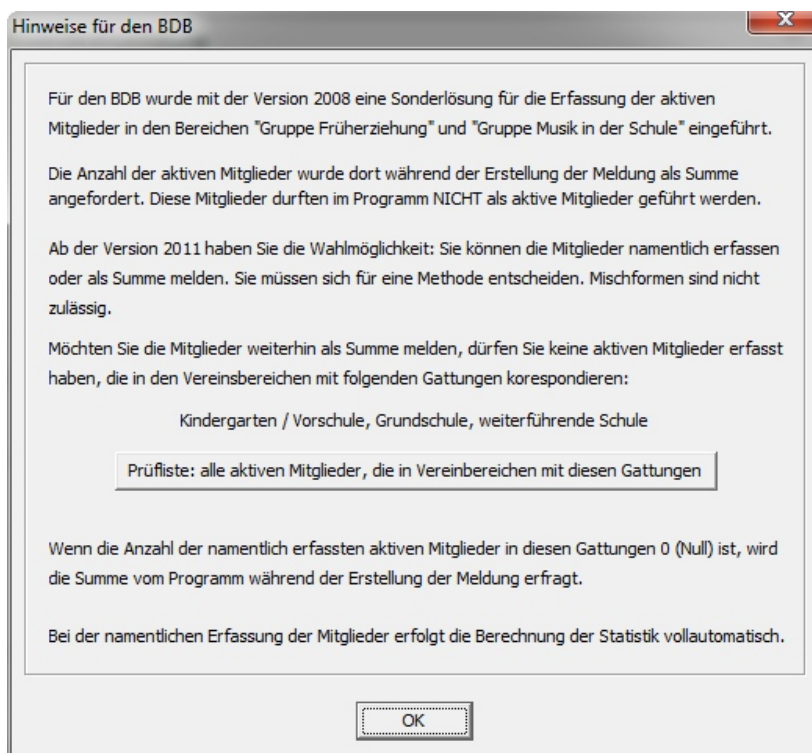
Hinweise für den BDB

Für den BDB wurde mit der Version 2008 eine Sonderlösung für die Erfassung der aktiven Mitglieder in den Bereichen "Gruppe Früherziehung" und "Gruppe Musik in der Schule" eingeführt.

Die Anzahl der aktiven Mitglieder wurde dort während der Erstellung der Meldung als Summe angefordert. Diese Mitglieder durften im Programm NICHT als aktive Mitglieder geführt werden.

Ab der Version 2011 haben Sie die Wahlmöglichkeit: Sie können die Mitglieder namentlich erfassen oder als Summe melden. Sie müssen sich für eine Methode entscheiden. Mischformen sind nicht zulässig.

Möchten Sie die Mitglieder weiterhin als Summe melden, dürfen Sie keine aktiven Mitglieder erfasst haben, die in den Vereinsbereichen mit folgenden Gattungen korespondieren:

Kindergarten / Vorschule, Grundschule, weiterführende Schule

Prüfliste: alle aktiven Mitglieder, die in Vereinbereichen mit diesen Gattungen

Wenn die Anzahl der namentlich erfassten aktiven Mitglieder in diesen Gattungen 0 (Null) ist, wird die Summe vom Programm während der Erstellung der Meldung erfragt.

Bei der namentlichen Erfassung der Mitglieder erfolgt die Berechnung der Statistik vollautomatisch.

OK